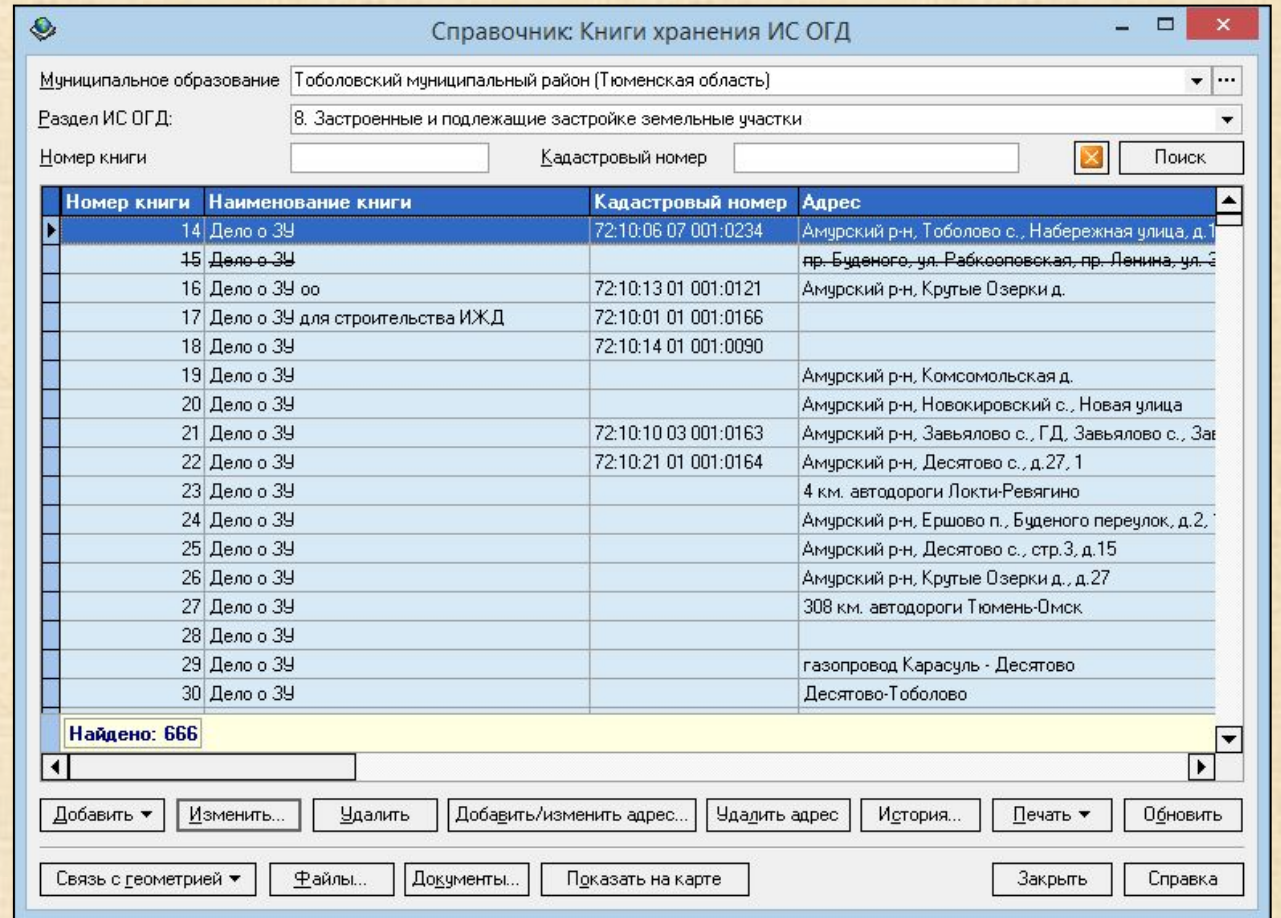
Справочник: Книги хранения ИС ОГД

Муниципальное образование Тоболовский муниципальный район (Тюменская область)

Раздел ИС ОГД: 8. Застроенные и подлежащие застройке земельные участки

Номер книги

Кадастровый номер

Поиск

| Номер книги | Наименование книги | Кадастровый номер | Адрес |
|---|---|---|---|
| 14 | Дело о ЗУ | 72:10:06 07 001:0234 | Амурский р-н, Тоболово с., Набережная улица, д.1 |
| 15 | Дело о ЗУ | | пр. Буденого, ул. Рабкооповская, пр. Ленина, ул. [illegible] |
| 16 | Дело о ЗУ оо | 72:10:13 01 001:0121 | Амурский р-н, Крутые Озерки д. |
| 17 | Дело о ЗУ для строительства ИЖД | 72:10:01 01 001:0166 | |
| 18 | Дело о ЗУ | 72:10:14 01 001:0090 | |
| 19 | Дело о ЗУ | | Амурский р-н, Комсомольская д. |
| 20 | Дело о ЗУ | | Амурский р-н, Новокировский с., Новая улица |
| 21 | Дело о ЗУ | 72:10:10 03 001:0163 | Амурский р-н, Завьялово с., ГД, Завьялово с., Зав |
| 22 | Дело о ЗУ | 72:10:21 01 001:0164 | Амурский р-н, Десятово с., д.27, 1 |
| 23 | Дело о ЗУ | | 4 км. автодороги Локти-Ревягино |
| 24 | Дело о ЗУ | | Амурский р-н, Ершово п., Буденого переулок, д.2, |
| 25 | Дело о ЗУ | | Амурский р-н, Десятово с., стр.3, д.15 |
| 26 | Дело о ЗУ | | Амурский р-н, Крутые Озерки д., д.27 |
| 27 | Дело о ЗУ | | 308 км. автодороги Тюмень-Омск |
| 28 | Дело о ЗУ | | |
| 29 | Дело о ЗУ | | газопровод Карасуль - Десятово |
| 30 | Дело о ЗУ | | Десятово-Тоболово |

Найдено: 666

Добавить ▾ Изменить... Удалить Добавить/изменить адрес... Удалить адрес История... Печать ▾ Обновить

Связь с геометрией ▾ Файлы... Документы... Показать на карте Закрыть Справка